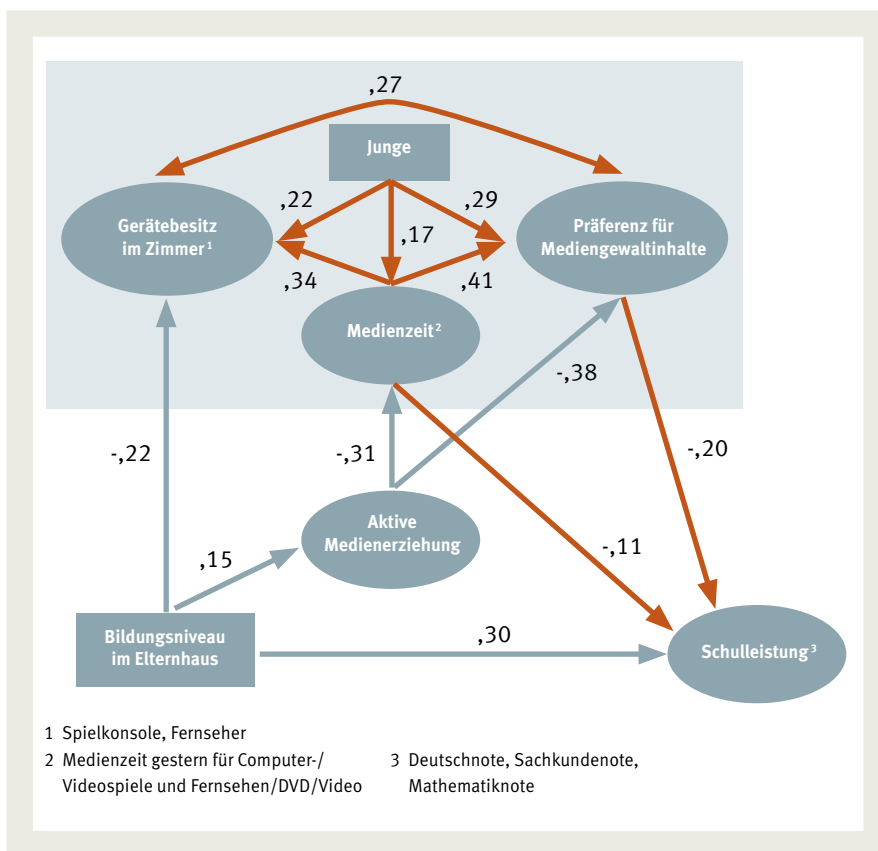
,27

Junge

,22

,29

Gerätebesitz im Zimmer $^1$

,17

Präferenz für Mediengewaltinhalte

,34

,41

Medienzeit $^2$

-,38

-,22

-,31

-,20

Aktive Medienerziehung

,15

-,11

Bildungsniveau im Elternhaus

,30

Schulleistung $^3$

1 Spielkonsole, Fernseher

2 Medienzeit gestern für Computer-/Videospiele und Fernsehen/DVD/Video

3 Deutschnote, Sachkundenote, Mathematiknote